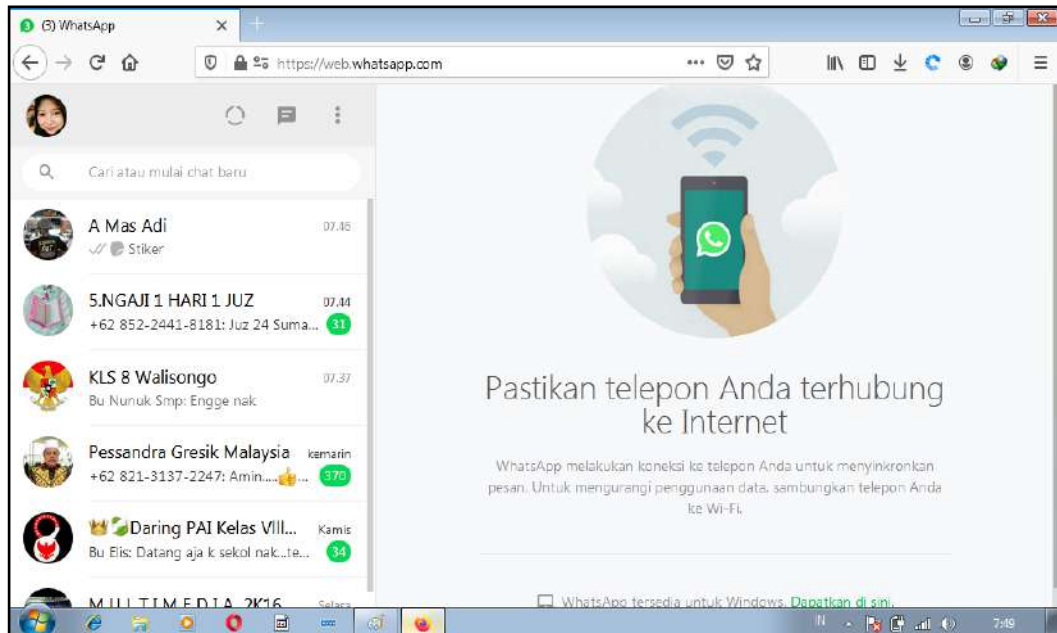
(3) WhatsApp

https://web.whatsapp.com

Cari atau mulai chat baru

A Mas Adi 07.46
Stiker

5.NGAJI 1 HARI 1 JUZ 07.44
+62 852-2441-8181: Juz 24 Suma... 31

KLS 8 Walisongo 07.37
Bu Nunuk Smp: Engge nak

Pessandra Gresik Malaysia kemarin
+62 821-3137-2247: Amin.... 370

Daring PAI Kelas VIII... Kamis
Bu Eis: Datang aja k sekol nak...te... 34

MULTIMEDIA 2K16 Selasa

Pastikan telepon Anda terhubung ke Internet

WhatsApp melakukan koneksi ke telepon Anda untuk menyinkronkan pesan. Untuk mengurangi penggunaan data, sambungkan telepon Anda ke Wi-Fi.

WhatsApp tersedia untuk Windows. Dapatkan di sini.

IN 7:49